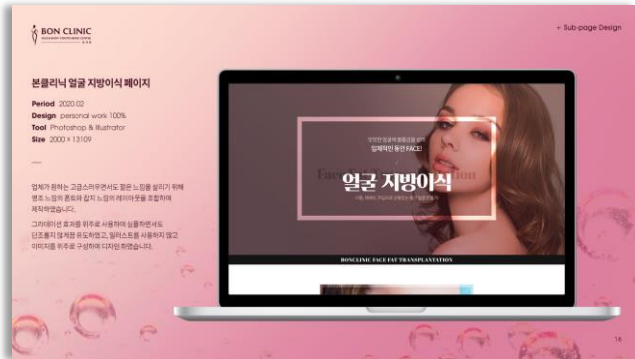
BON CLINIC

+ Sub-page Design

본클리닉 얼굴 지방이식 페이지

Period 2020.02
Design personal work 100%
Tool Photoshop & Illustrator
Size 2000 × 13109

—

업체가 원하는 고급스러우면서도 젊은 느낌을 살리기 위해 핑크 느낌의 톤으로 감지 느낌의 레이아웃을 조합하여 제작하였습니다.

그라데이션 효과를 위주로 사용하여 심플하면서도 단조롭지 않게 유도하였고, 일러스트를 사용하지 않고 이미지를 위주로 구성하여 디자인 하였습니다.

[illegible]
입체적인 동안 FACE!

얼굴 지방이식

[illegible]

BONCLINIC FACE FAT TRANSPLANTATION

16